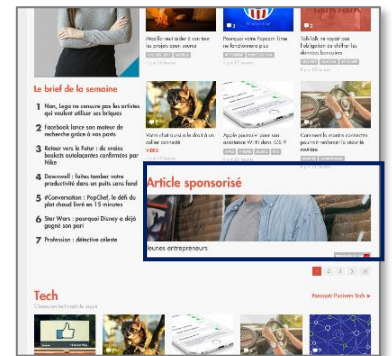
Mozilla veut aider à concrétiser vos projets open source

Pourquoi votre Popcorn Time ne fonctionne plus

TalkTalk ne pourra pas facilement déchiffrer les données

Le brief de la semaine

1 Non, Lego ne censure pas les artistes qui veulent utiliser ses briques

2 Facebook lance son moteur de recherche grâce à vos posts

3 Retour vers le Futur : de vraies baskets autolaçantes confirmées par Nike

4 Downwall : faites tomber votre productivité dans un puits sans fond

5 #Conversation : PopChef, le défi du plat chaud livré en 15 minutes

6 Star Wars : pourquoi Disney a déjà gagné son pari

7 Profession : détective obèse

Votre chat aura le droit à un collier connecté

Apple pourrait lancer son assistance Wi-Fi avec iOS 9

Comment le mobile connecté pourrait faciliter le secours

Article sponsorisé

Jeunes entrepreneurs

1 2 3 >

Tech

Parcourir l'univers Tech